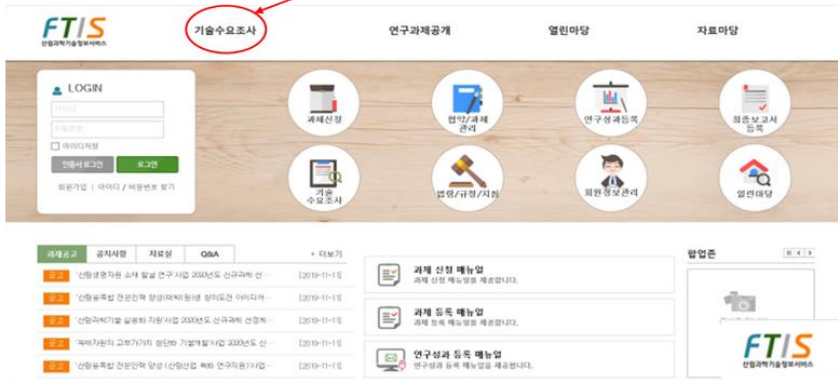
FTIS
산림과학기술정보서비스

기술수요조사

연구과제공개

열린마당

자료마당

LOGIN

아이디

비밀번호

아이디저장

인증서 로그인

로그인

회원가입 | 아이디 / 비밀번호 찾기

과제신청

협약/과제관리

연구성과등록

최종보고서등록

기술수요조사

법령/규정/지침

회원정보관리

열린마당

과제공고

공지사항

자료실

Q&A

+ 더보기

공고 「산림생명자원 소재 발굴 연구 사업 2020년도 신규과제 선 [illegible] [2019-11-11]

공고 「산림융복합 전문인력 양성(석박사)」 2020년도 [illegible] [2019-11-11]

공고 「산림과학기술 실용화 지원」사업 2020년도 신규과제 선정계 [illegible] [2019-11-11]

공고 「목재자원의 고부가가치 첨단화 기술개발」사업 2020년도 신 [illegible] [2019-11-11]

공고 「산림융복합 전문인력 양성(산림산업 특화 연구지원)」사업 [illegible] [2019-11-11]

과제 신청 매뉴얼
과제 신청 매뉴얼을 제공합니다.

과제 등록 매뉴얼
과제 등록 매뉴얼을 제공합니다.

연구성과 등록 매뉴얼
연구성과 등록 매뉴얼을 제공합니다.

팝업존

FTIS
산림과학기술정보서비스